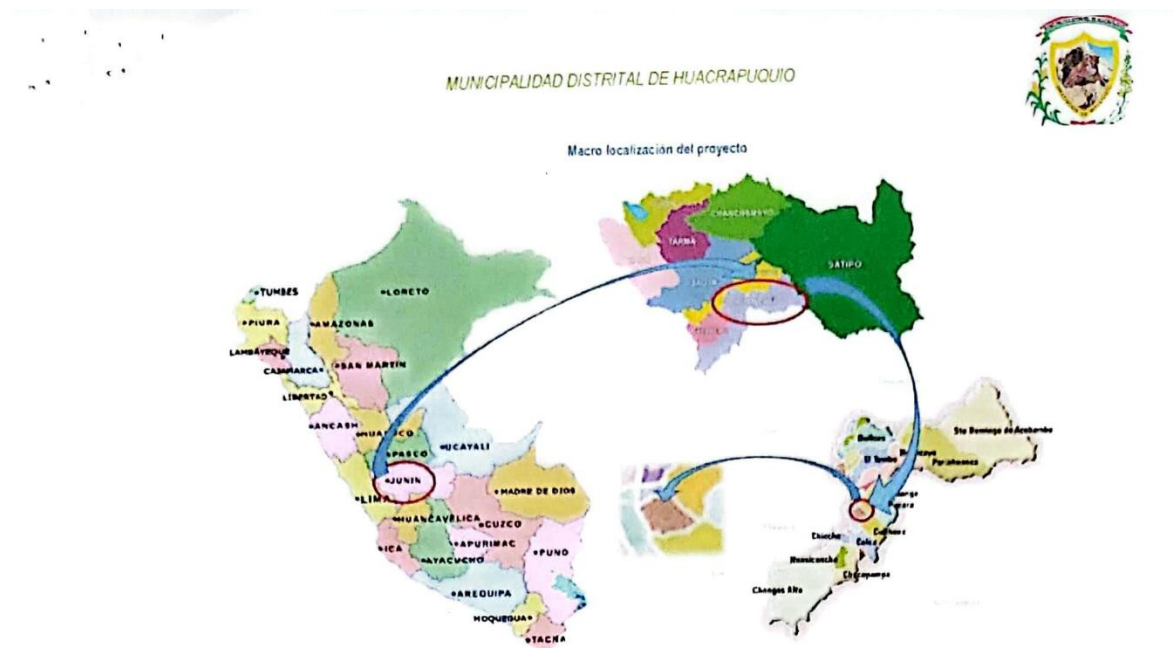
MUNICIPALIDAD DISTRITAL DE HUACRAPUQUIO

Macro localización del proyecto

TUMBES
PIURA
LAMBAYEQUE
CAJAMARCA
LIBERTAD
ANCASH
LIMA
LORETO
AMAZONAS
SAN MARTIN
HUANUCO
PASCO
UCAYALI
JUNIN
HUANCAVELICA
ICA
AYACUCHO
APURIMAC
CUZCO
MADRE DE DIOS
PUNO
AREQUIPA
MOQUEGUA
TACNA

CHANCHAMAYO
TARMA
SATIPO
JAUJA
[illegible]

Sto Domingo de Acobamba
Pariahuanca
El Tambo
Chicche
Huasicancha
Colca
Chongos Alto
Chacapampa
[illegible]